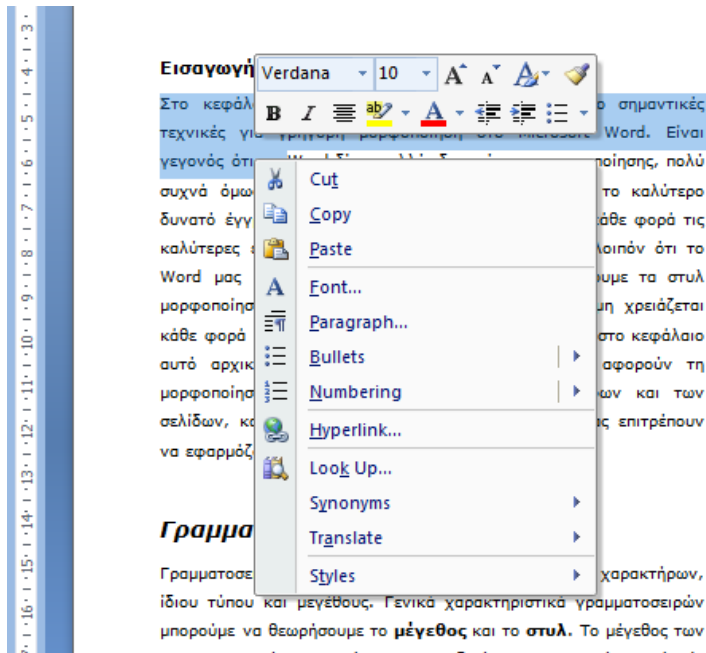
Εισαγωγή

Στο κεφάλ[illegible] σημαντικές τεχνικές γι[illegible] Word. Είναι γεγονός ότι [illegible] ποίησης, πολύ συχνά όμω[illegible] το καλύτερο δυνατό έγγ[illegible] κάθε φορά τις καλύτερες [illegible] λοιπόν ότι το Word μας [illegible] ουμε τα στυλ μορφοποίησ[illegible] μη χρειάζεται κάθε φορά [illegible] στο κεφάλαιο αυτό αρχικ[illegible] αφορούν τη μορφοποίησ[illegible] ων και των σελίδων, κα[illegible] ς επιτρέπουν να εφαρμόζ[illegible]

Γραμμα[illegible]

Γραμματοσε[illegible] χαρακτήρων, ίδιου τύπου και μεγέθους. Γενικά χαρακτηριστικά γραμματοσειρών μπορούμε να θεωρήσουμε το **μέγεθος** και το **στυλ.** Το μέγεθος των

Verdana 10 A A A
B I ab A

Cut
Copy
Paste
Font...
Paragraph...
Bullets
Numbering
Hyperlink...
Look Up...
Synonyms
Translate
Styles

3 4 5 6 7 8 9 10 11 12 13 14 15 16